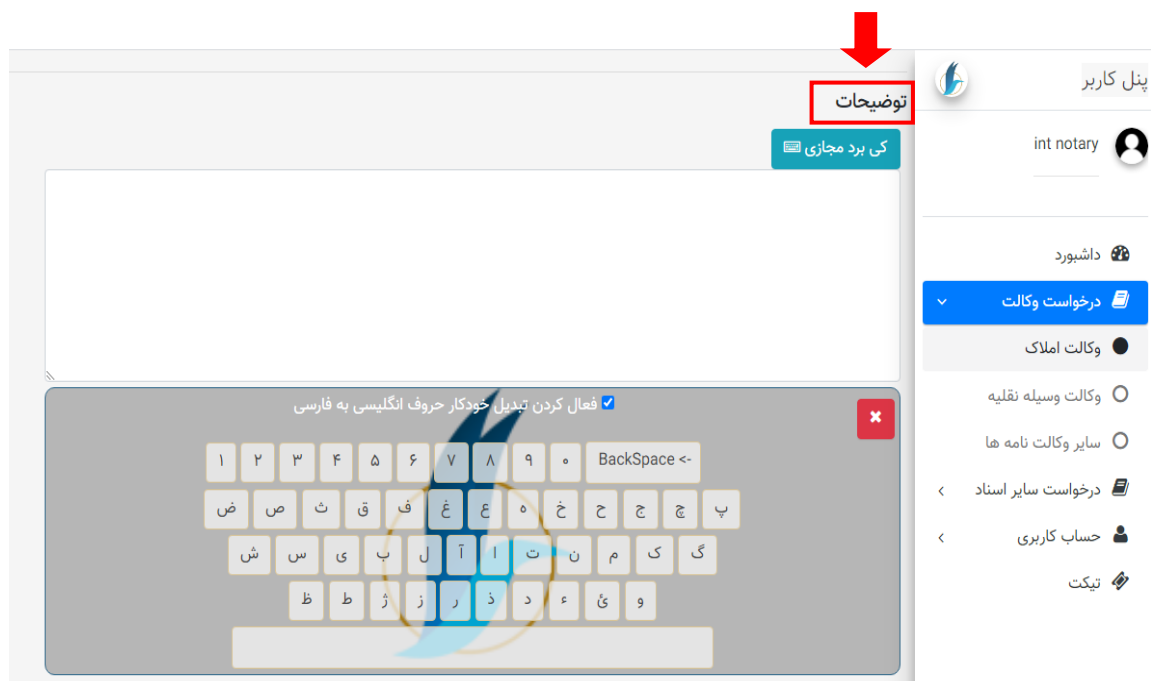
پنل کاربر

int notary

داشبورد

درخواست وکالت

وکالت املاک

وکالت وسیله نقلیه

سایر وکالت نامه ها

درخواست سایر اسناد

حساب کاربری

تیکت

توضیحات

کی برد مجازی

فعال کردن تبدیل خودکار حروف انگلیسی به فارسی

×

۱ ۲ ۳ ۴ ۵ ۶ ۷ ۸ ۹ ۰ BackSpace <-

ض ص ث ق ف غ ع ه خ ح ج چ پ

ش س ی ب ل آ ا ت ن م ک گ

ظ ط ژ ز ر ذ د ء ؤ و